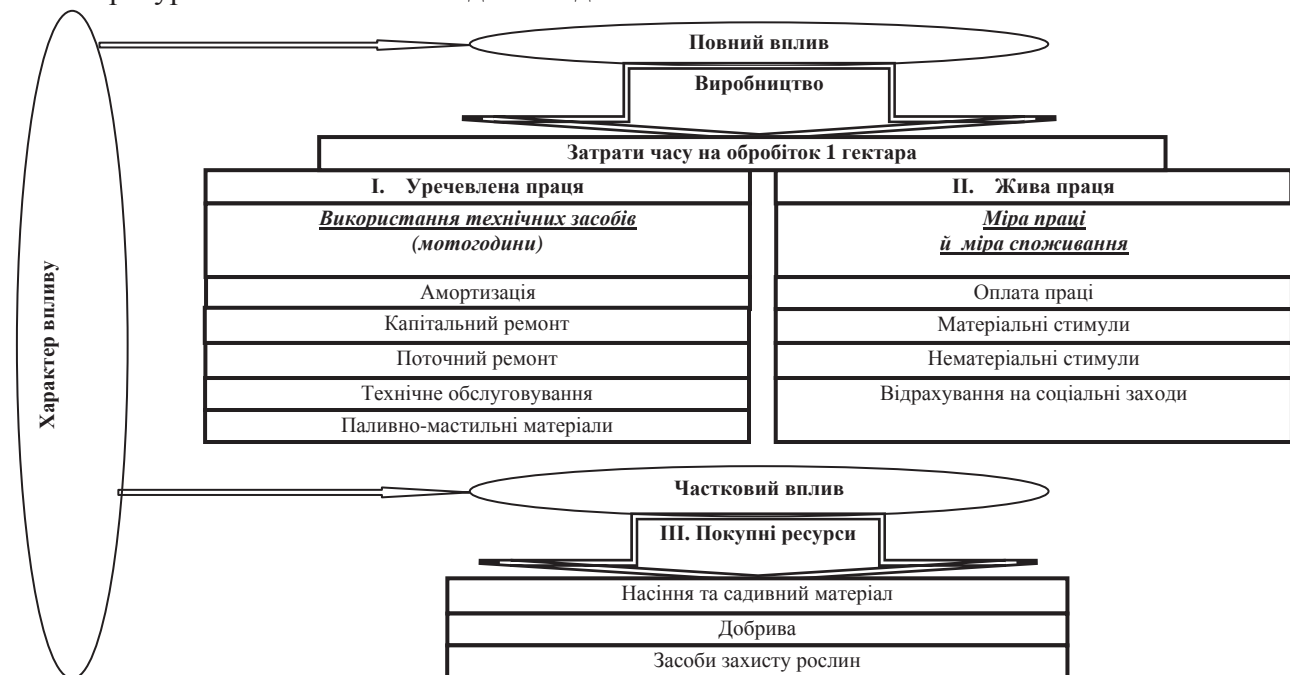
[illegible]

Характер впливу

Повний вплив

Виробництво

Затрати часу на обробіток 1 гектара

I. Уречевлена праця

Використання технічних засобів (мотогодини)

Амортизація

Капітальний ремонт

Поточний ремонт

Технічне обслуговування

Паливно-мастильні матеріали

II. Жива праця

Міра праці й міра споживання

Оплата праці

Матеріальні стимули

Нематеріальні стимули

Відрахування на соціальні заходи

Частковий вплив

III. Покупні ресурси

Насіння та садивний матеріал

Добрива

Засоби захисту рослин